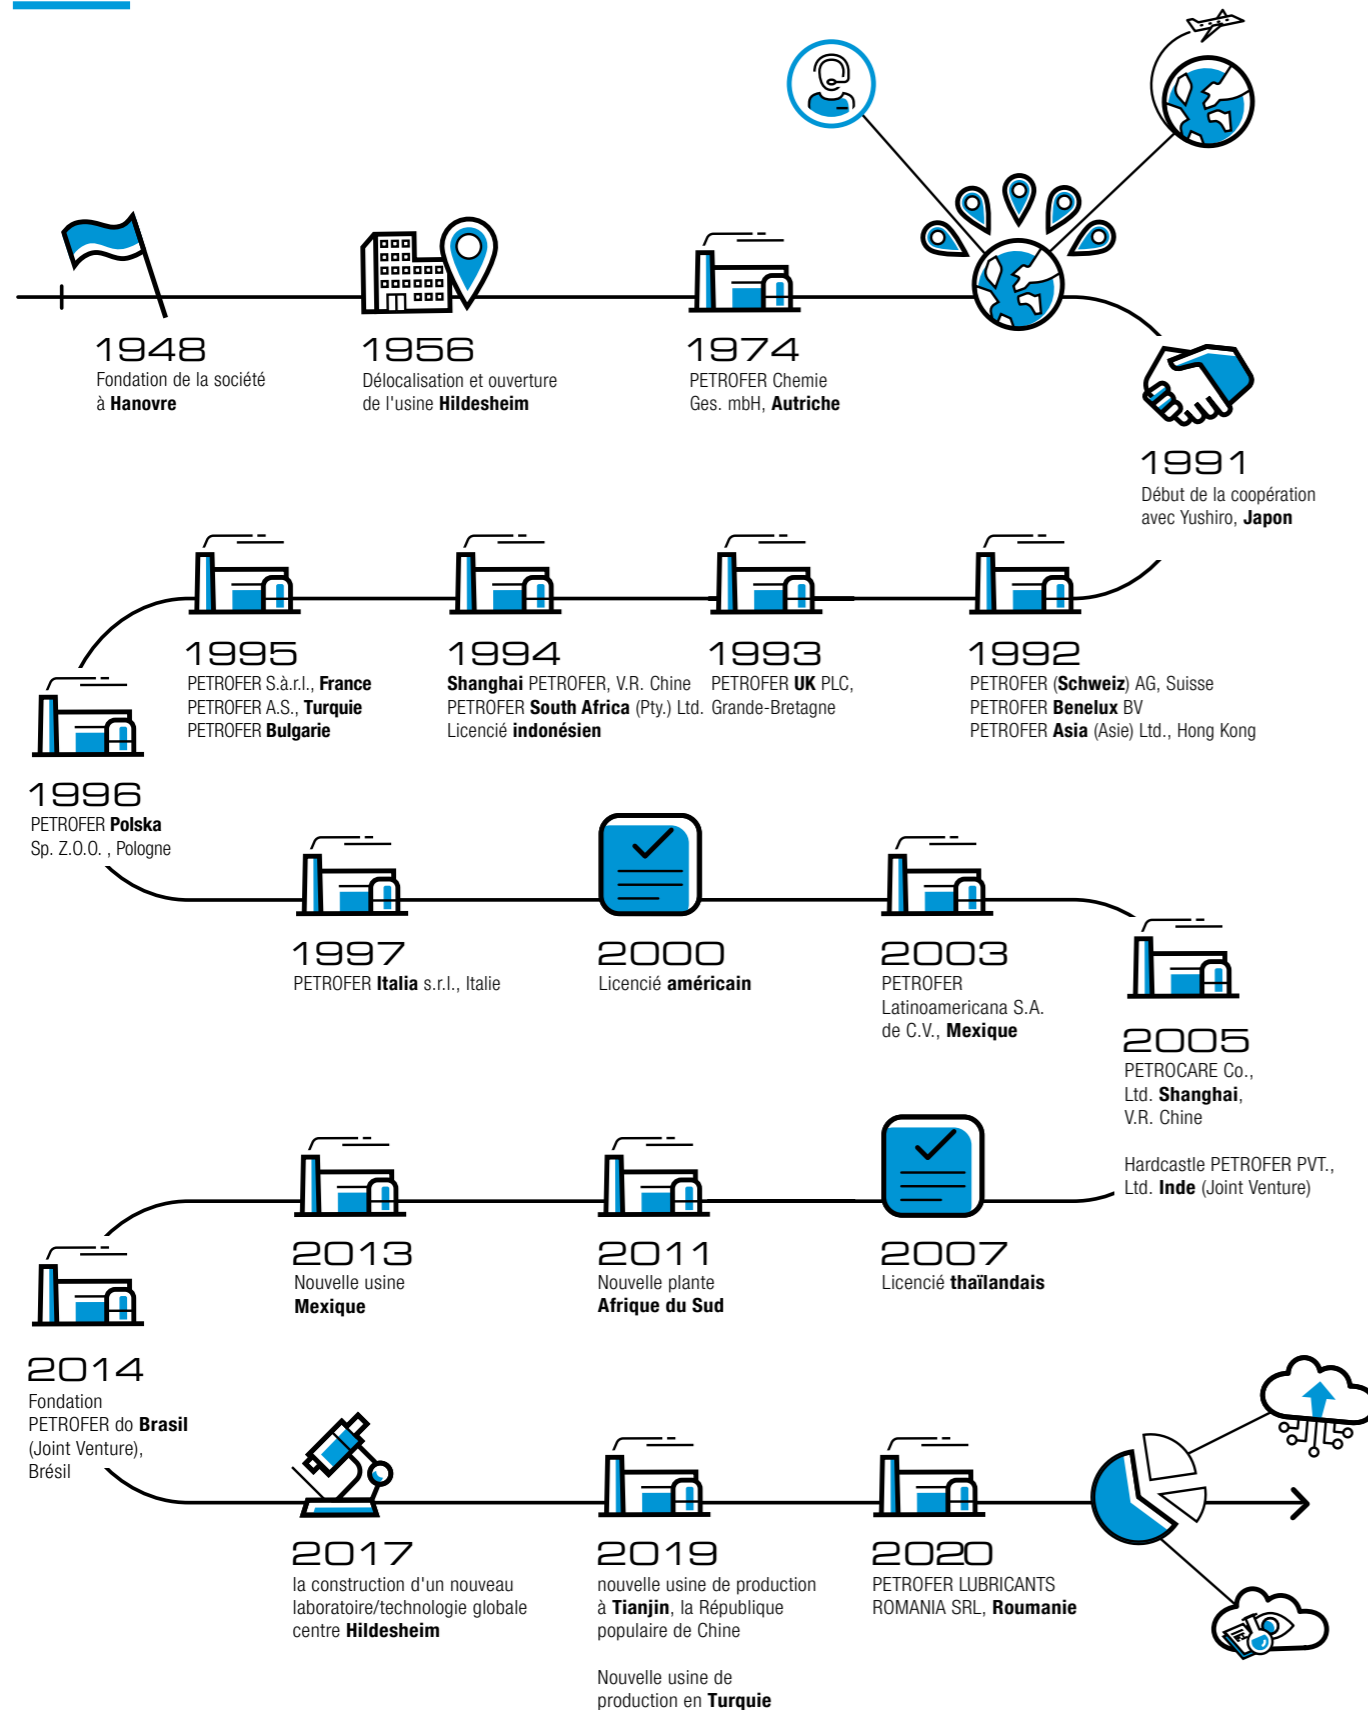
1948
Fondation de la société à **Hanovre**

1956
Délocalisation et ouverture de l'usine **Hildesheim**

1974
PETROFER Chemie Ges. mbH, **Autriche**

1991
Début de la coopération avec Yushiro, **Japon**

1995
PETROFER S.à.r.l., **France**
PETROFER A.S., **Turquie**
PETROFER **Bulgarie**

1994
**Shanghai** PETROFER, V.R. Chine
PETROFER **South Africa** (Pty.) Ltd.
Licencié **indonésien**

1993
PETROFER **UK** PLC, Grande-Bretagne

1992
PETROFER (**Schweiz**) AG, Suisse
PETROFER **Benelux** BV
PETROFER **Asia** (Asie) Ltd., Hong Kong

1996
PETROFER **Polska** Sp. Z.O.O. , Pologne

1997
PETROFER **Italia** s.r.l., Italie

2000
Licencié **américain**

2003
PETROFER Latinoamericana S.A. de C.V., **Mexique**

2005
PETROCARE Co., Ltd. **Shanghai**, V.R. Chine

Hardcastle PETROFER PVT., Ltd. **Inde** (Joint Venture)

2013
Nouvelle usine **Mexique**

2011
Nouvelle plante **Afrique du Sud**

2007
Licencié **thaïlandais**

2014
Fondation PETROFER do **Brasil** (Joint Venture), Brésil

2017
la construction d'un nouveau laboratoire/technologie globale centre **Hildesheim**

2019
nouvelle usine de production à **Tianjin**, la République populaire de Chine

Nouvelle usine de production en **Turquie**

2020
PETROFER LUBRICANTS ROMANIA SRL, **Roumanie**